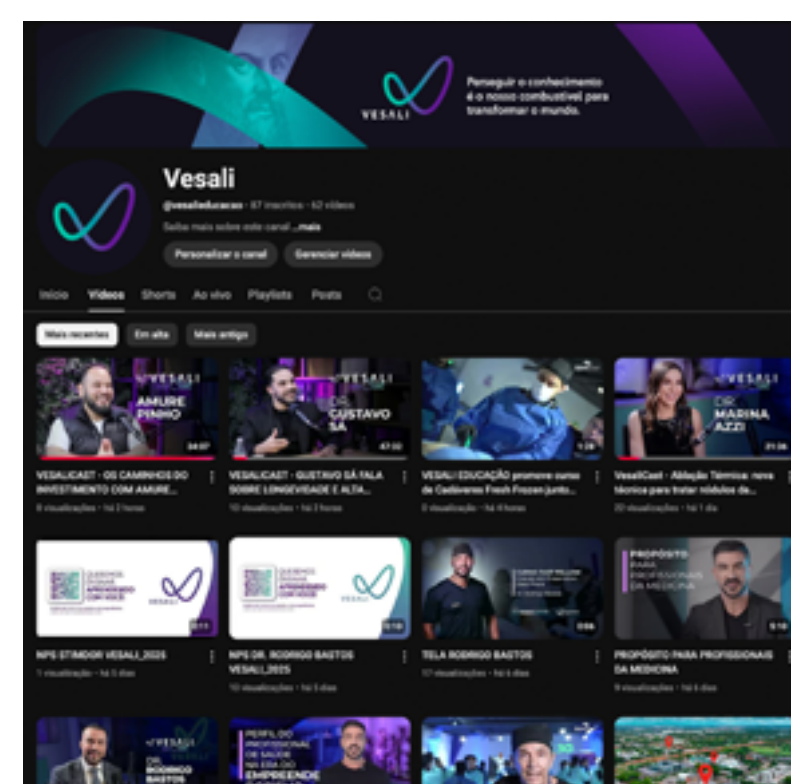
VESALI

Perseguir o conhecimento é o nosso combustível para transformar o mundo.

Vesali

@vesalieducacao · 87 inscritos · 62 vídeos

Saiba mais sobre este canal ...mais

Personalizar o canal

Gerenciar vídeos

Início Vídeos Shorts Ao vivo Playlists Posts

Mais recentes Em alta Mais antigo

VESALI AMURE PINHO 34:07

VESALICAST - OS CAMINHOS DO INVESTIMENTO COM AMURE...

8 visualizações · há 2 horas

VESALI DR. GUSTAVO SÁ 47:33

VESALICAST - GUSTAVO SÁ FALA SOBRE LONGEVIDADE E ALTA...

10 visualizações · há 2 horas

1:29

VESALI EDUCAÇÃO promove curso de Cadáveres Fresh Frozen junto...

5 visualização · há 4 horas

VESALI DR. MARINA AZZI 21:06

VesaliCast - Ablação Térmica: nova técnica para tratar nódulos da...

20 visualizações · há 1 dia

VESALI 0:11

NPS STIMDOR VESALI_2025

1 visualização · há 5 dias

0:10

NPS DR. RODRIGO BASTOS VESALI_2025

10 visualizações · há 5 dias

0:06

TELA RODRIGO BASTOS

17 visualizações · há 6 dias

PROPÓSITO PARA PROFISSIONAIS DA MEDICINA 0:10

PROPÓSITO PARA PROFISSIONAIS DA MEDICINA

9 visualizações · há 6 dias

VESALI DR. RODRIGO BASTOS

PERFIL DO PROFISSIONAL DE SAÚDE NA ERA DO EMPREENDE